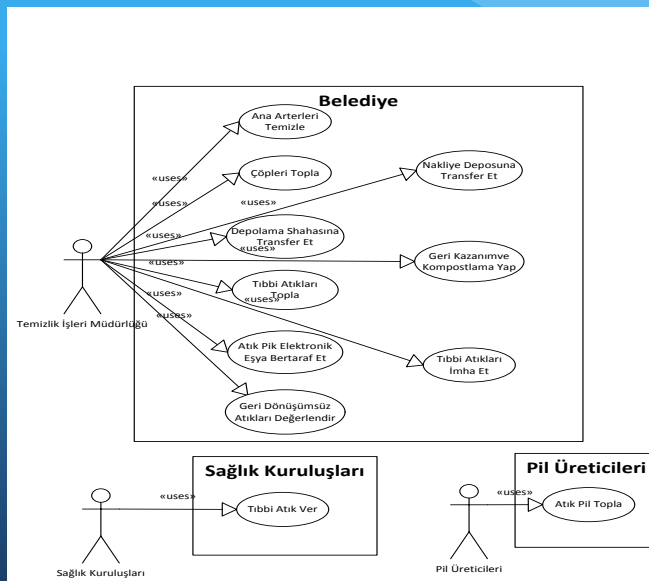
Belediye

Ana Arterleri Temizle

Çöpleri Topla

Nakliye Deposuna Transfer Et

Depolama Shahasına Transfer Et

Geri Kazanımve Kompostlama Yap

Tıbbi Atıkları Topla

Atık Pik Elektronik Eşya Bertaraf Et

Tıbbi Atıkları İmha Et

Geri Dönüşümsüz Atıkları Değerlendir

«uses»
«uses»
«uses»
«uses»
«uses»
«uses»
«uses»
«uses»
«uses»

Temizlik İşleri Müdürlüğü

Sağlık Kuruluşları

«uses»

Tıbbi Atık Ver

Sağlık Kuruluşları

Pil Üreticileri

«uses»

Atık Pil Topla

Pil Üreticileri